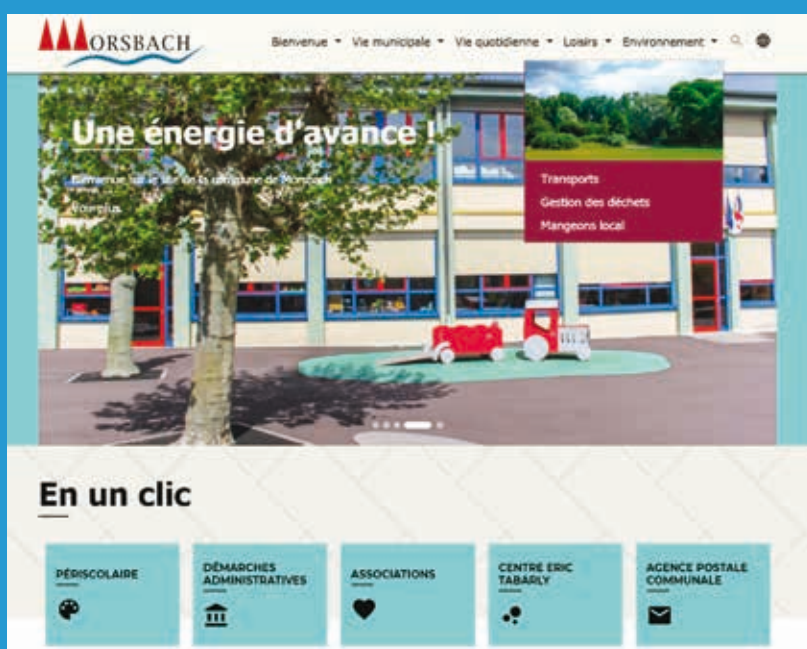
ORSBACH

Bienvenue ▾ Vie municipale ▾ Vie quotidienne ▾ Loisirs ▾ Environnement ▾

Une énergie d'avance !

Bienvenue sur le site de la commune de Morsbach

Voir plus

Transports
Gestion des déchets
Mangeons local

En un clic

PÉRISCOLAIRE

DÉMARCHES ADMINISTRATIVES

ASSOCIATIONS

CENTRE ERIC TABARLY

AGENCE POSTALE COMMUNALE